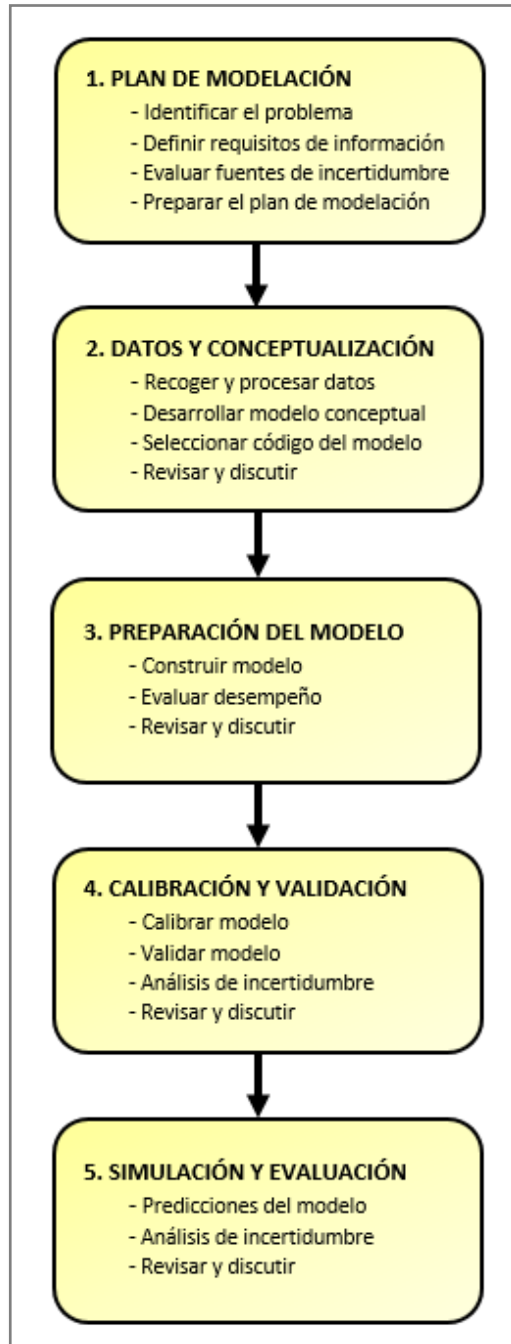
1. PLAN DE MODELACIÓN
- Identificar el problema
- Definir requisitos de información
- Evaluar fuentes de incertidumbre
- Preparar el plan de modelación

2. DATOS Y CONCEPTUALIZACIÓN
- Recoger y procesar datos
- Desarrollar modelo conceptual
- Seleccionar código del modelo
- Revisar y discutir

3. PREPARACIÓN DEL MODELO
- Construir modelo
- Evaluar desempeño
- Revisar y discutir

4. CALIBRACIÓN Y VALIDACIÓN
- Calibrar modelo
- Validar modelo
- Análisis de incertidumbre
- Revisar y discutir

5. SIMULACIÓN Y EVALUACIÓN
- Predicciones del modelo
- Análisis de incertidumbre
- Revisar y discutir